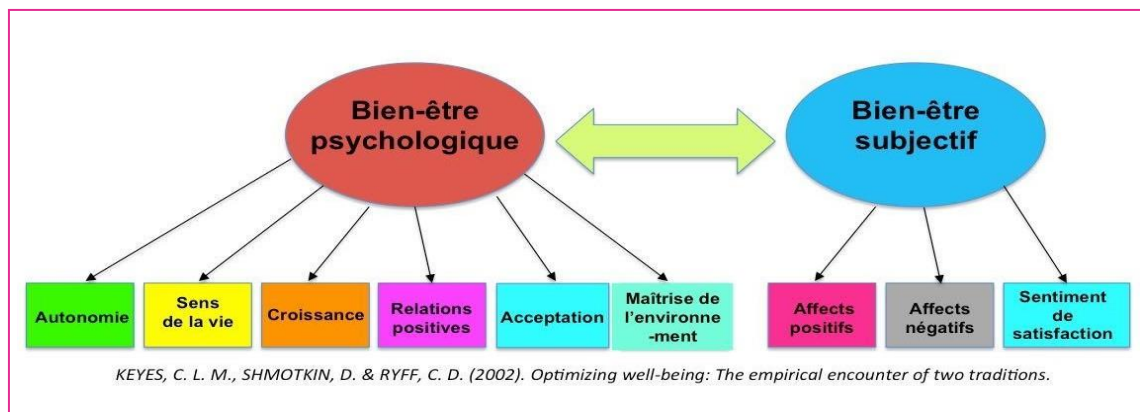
Bien-être psychologique

Bien-être subjectif

Autonomie

Sens de la vie

Croissance

Relations positives

Acceptation

Maîtrise de l'environne -ment

Affects positifs

Affects négatifs

Sentiment de satisfaction

KEYES, C. L. M., SHMOTKIN, D. & RYFF, C. D. (2002). Optimizing well-being: The empirical encounter of two traditions.